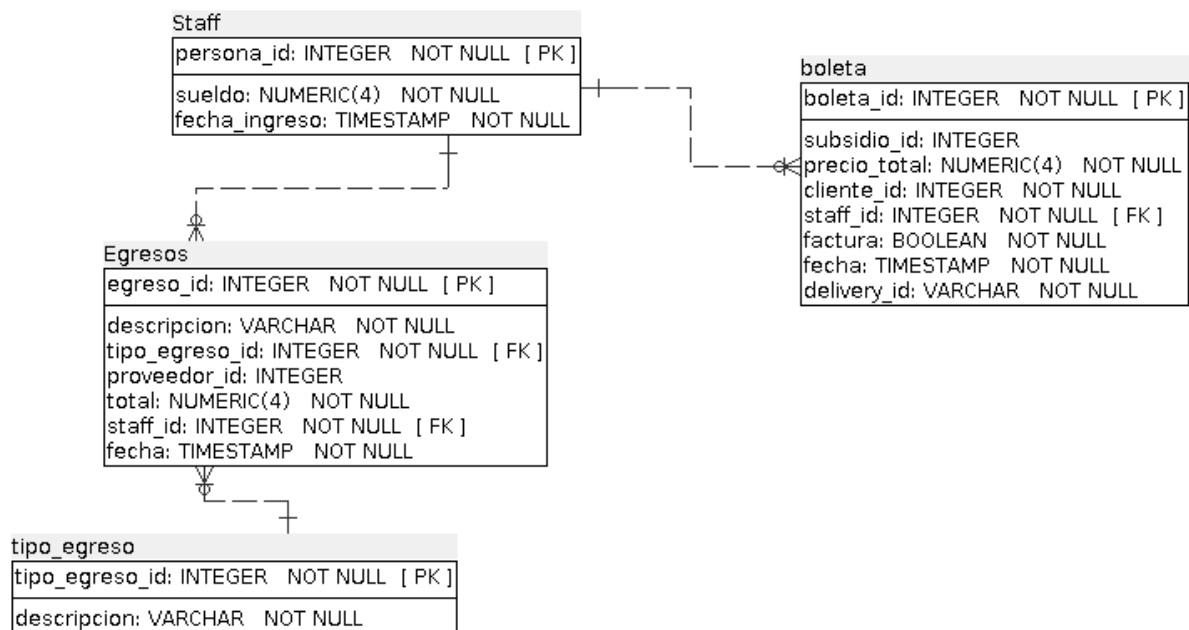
Staff

persona_id: INTEGER NOT NULL [ PK ]

sueldo: NUMERIC(4) NOT NULL
fecha_ingreso: TIMESTAMP NOT NULL

boleta

boleta_id: INTEGER NOT NULL [ PK ]

subsidio_id: INTEGER
precio_total: NUMERIC(4) NOT NULL
cliente_id: INTEGER NOT NULL
staff_id: INTEGER NOT NULL [ FK ]
factura: BOOLEAN NOT NULL
fecha: TIMESTAMP NOT NULL
delivery_id: VARCHAR NOT NULL

Egresos

egreso_id: INTEGER NOT NULL [ PK ]

descripcion: VARCHAR NOT NULL
tipo_egreso_id: INTEGER NOT NULL [ FK ]
proveedor_id: INTEGER
total: NUMERIC(4) NOT NULL
staff_id: INTEGER NOT NULL [ FK ]
fecha: TIMESTAMP NOT NULL

tipo_egreso

tipo_egreso_id: INTEGER NOT NULL [ PK ]

descripcion: VARCHAR NOT NULL